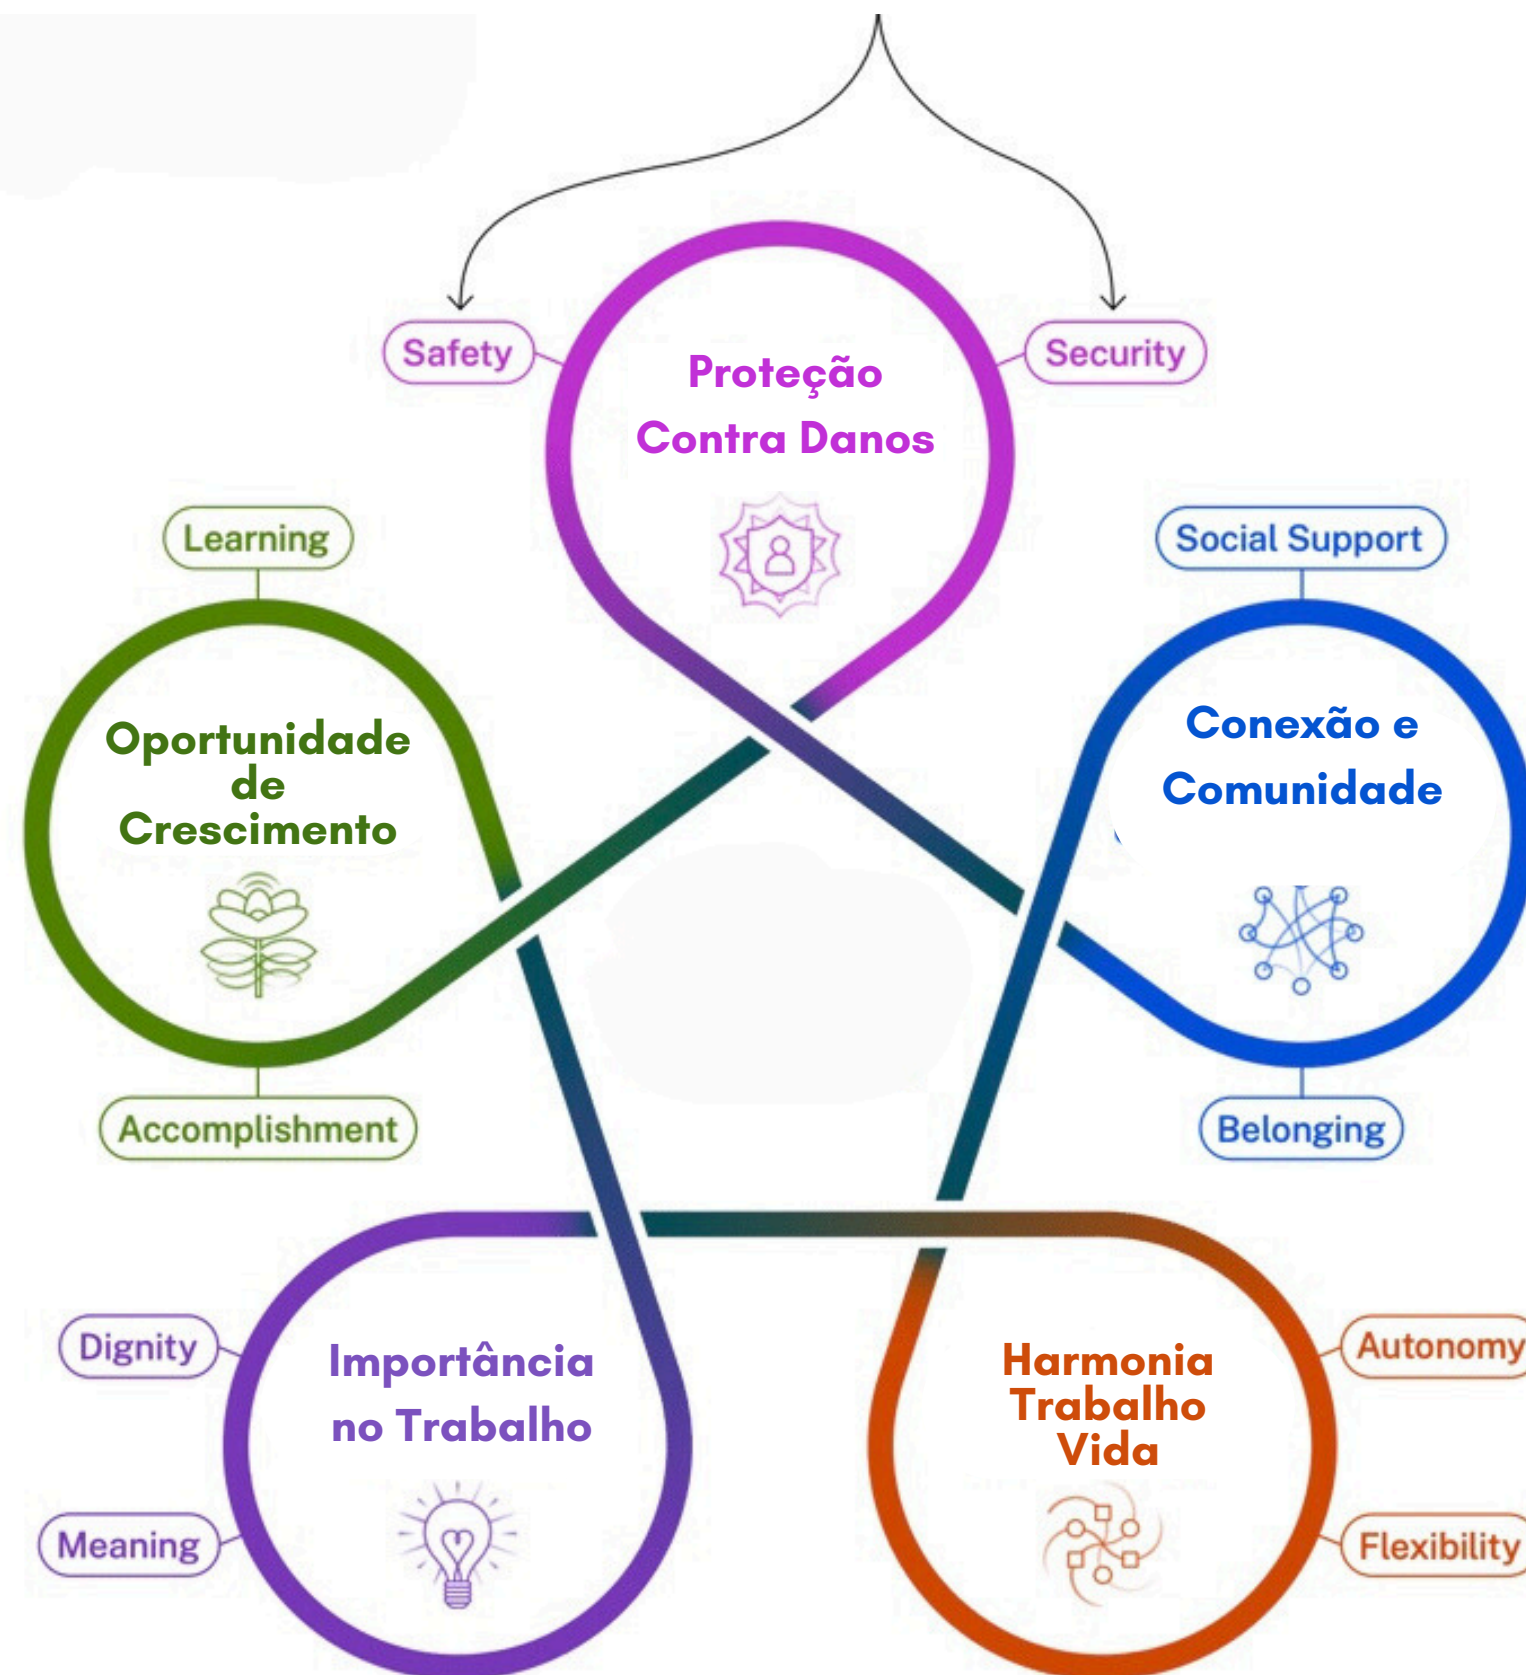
Safety

Proteção Contra Danos

Security

Learning

Social Support

Oportunidade de Crescimento

Conexão e Comunidade

Accomplishment

Belonging

Dignity

Importância no Trabalho

Harmonia Trabalho Vida

Autonomy

Meaning

Flexibility